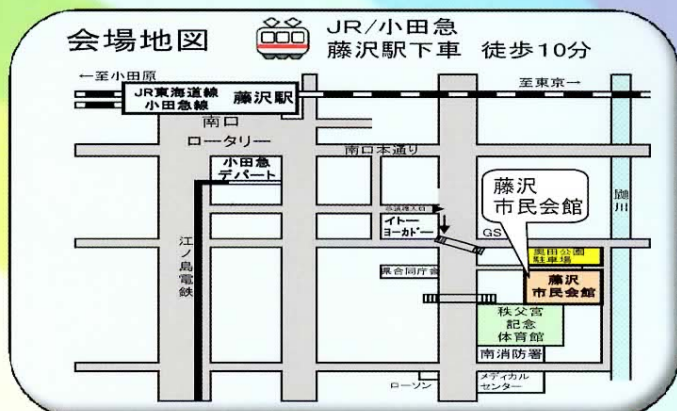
会場地図

JR/小田急
藤沢駅下車　徒歩10分

←至小田原

至東京→

JR東海道線
小田急線

藤沢駅

南口

ロータリー

南口本通り

小田急
デパート

藤沢
市民会館

境川

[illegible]

イトー
ヨーカドー

GS

奥田公園
駐車場

江ノ島電鉄

県合同庁舎

藤沢
市民会館

秩父宮
記念
体育館

南消防署

ローソン

メディカル
センター